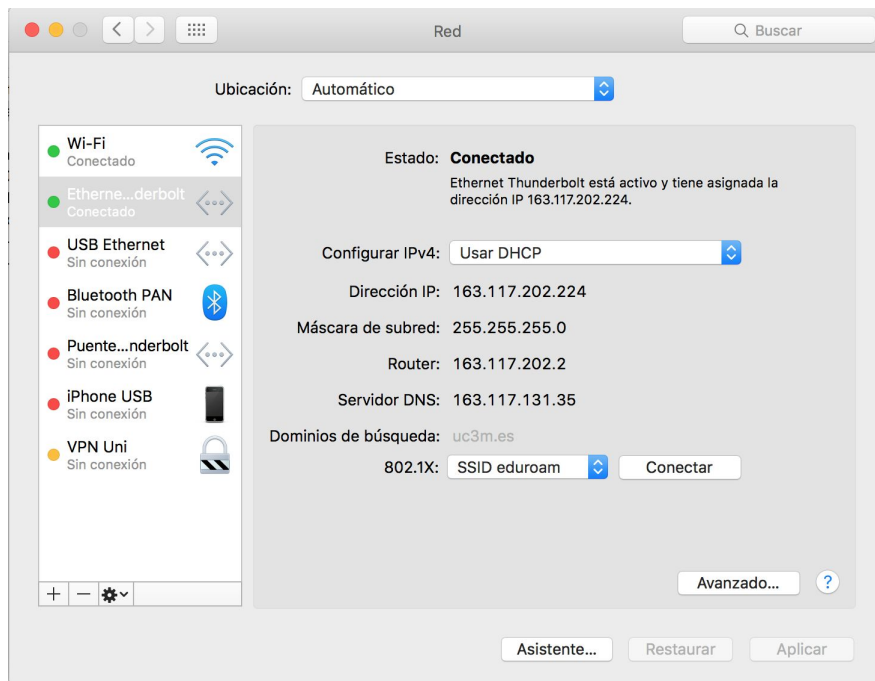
Red

Buscar

Ubicación: Automático

Wi-Fi
Conectado

Etherne...derbolt
Conectado

USB Ethernet
Sin conexión

Bluetooth PAN
Sin conexión

Puente...nderbolt
Sin conexión

iPhone USB
Sin conexión

VPN Uni
Sin conexión

+ —

Estado: Conectado

Ethernet Thunderbolt está activo y tiene asignada la dirección IP 163.117.202.224.

Configurar IPv4: Usar DHCP

Dirección IP: 163.117.202.224

Máscara de subred: 255.255.255.0

Router: 163.117.202.2

Servidor DNS: 163.117.131.35

Dominios de búsqueda: uc3m.es

802.1X: SSID eduroam Conectar

Avanzado... ?

Asistente... Restaurar Aplicar